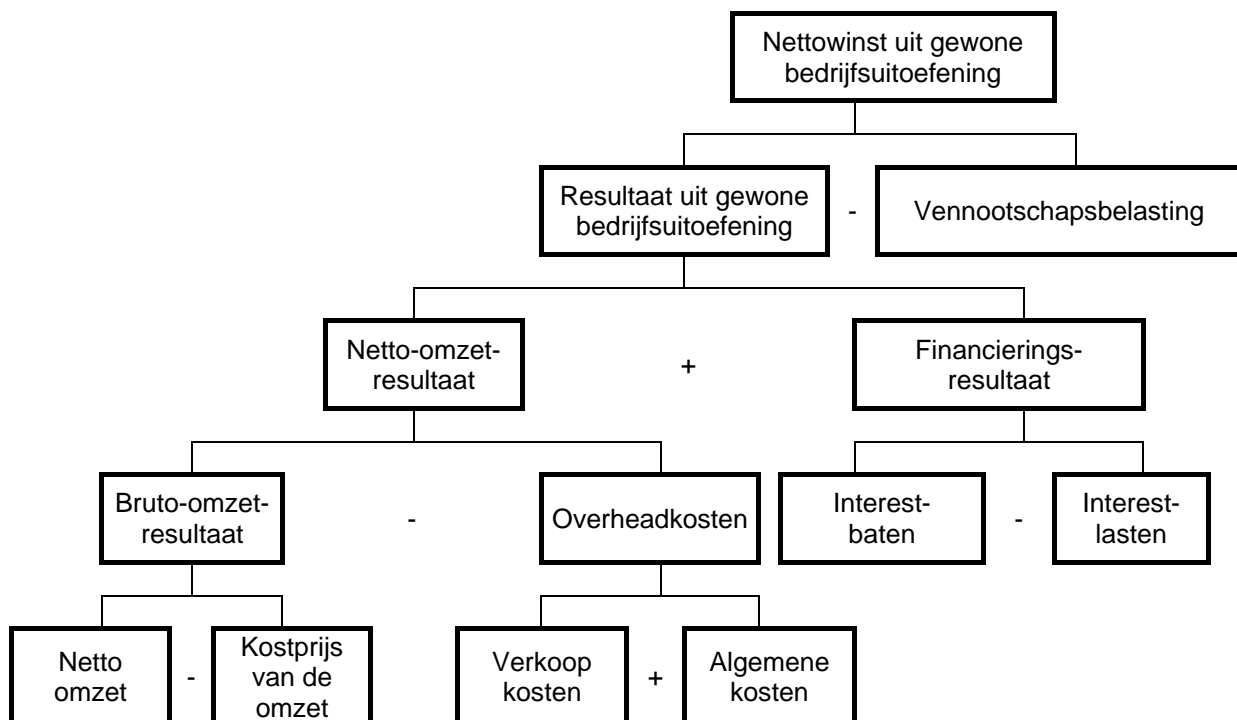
Nettowinst uit gewone bedrijfsuitoefening

Resultaat uit gewone bedrijfsuitoefening

-

Vennootschapsbelasting

Netto-omzet-resultaat

+

Financierings-resultaat

Bruto-omzet-resultaat

-

Overheadkosten

Interest-baten

-

Interest-lasten

Netto omzet

-

Kostprijs van de omzet

Verkoop kosten

+

Algemene kosten